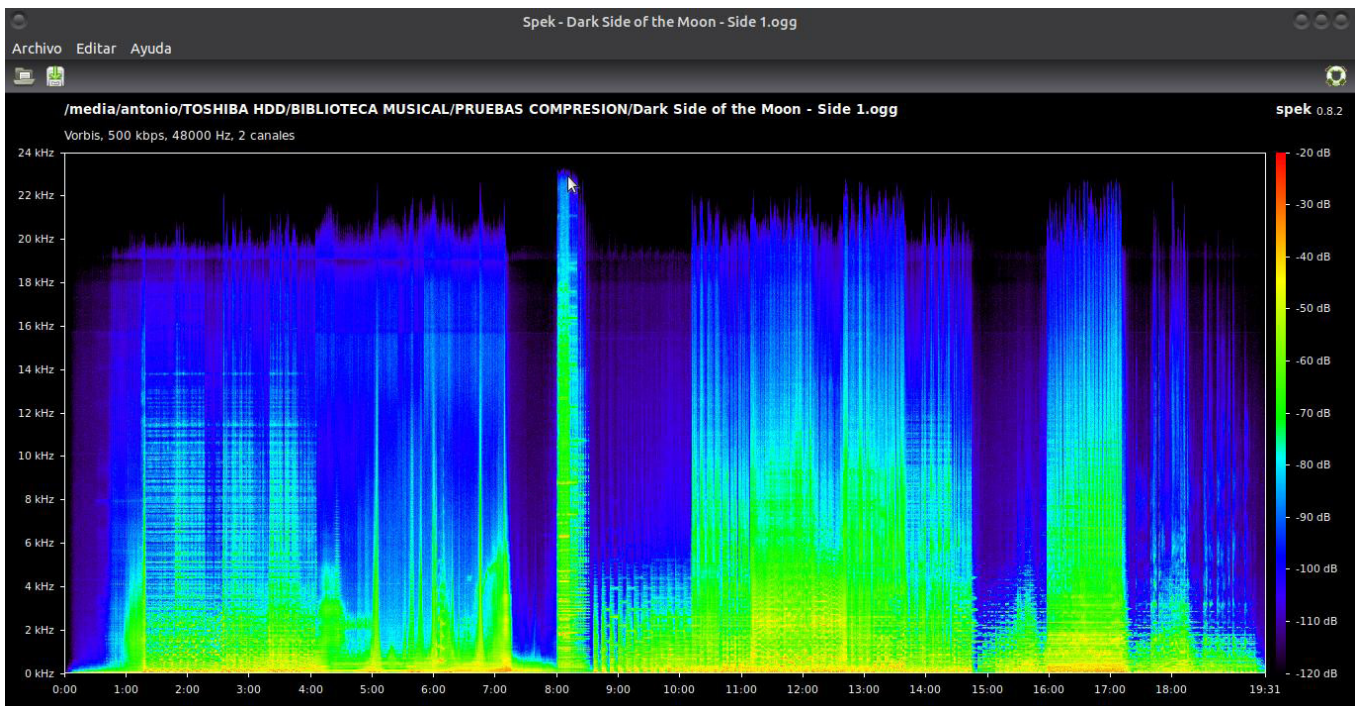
Spek - Dark Side of the Moon - Side 1.ogg

Archivo Editar Ayuda

/media/antonio/TOSHIBA HDD/BIBLIOTECA MUSICAL/PRUEBAS COMPRESION/Dark Side of the Moon - Side 1.ogg

spek 0.8.2

Vorbis, 500 kbps, 48000 Hz, 2 canales

24 kHz
22 kHz
20 kHz
18 kHz
16 kHz
14 kHz
12 kHz
10 kHz
8 kHz
6 kHz
4 kHz
2 kHz
0 kHz

0:00 1:00 2:00 3:00 4:00 5:00 6:00 7:00 8:00 9:00 10:00 11:00 12:00 13:00 14:00 15:00 16:00 17:00 18:00 19:31

-20 dB
-30 dB
-40 dB
-50 dB
-60 dB
-70 dB
-80 dB
-90 dB
-100 dB
-110 dB
-120 dB